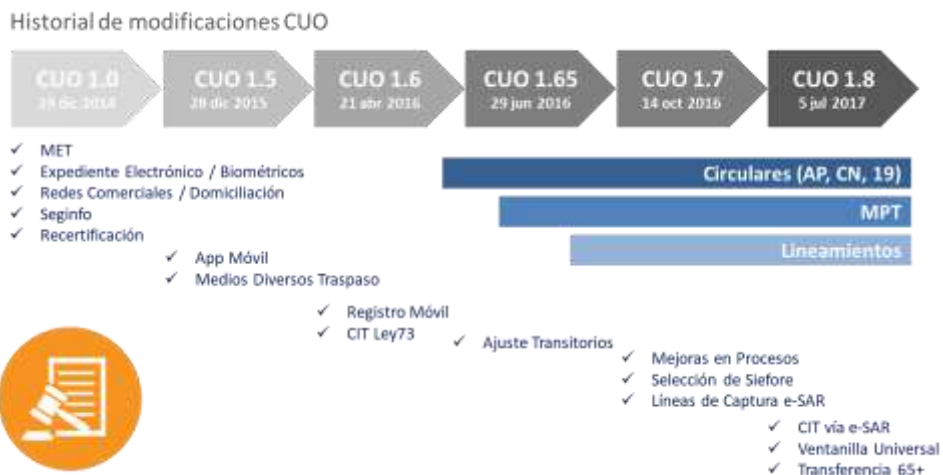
Historial de modificaciones CUO

CUO 1.0
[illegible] dic 2014

CUO 1.5
28 dic 2015

CUO 1.6
21 abr 2016

CUO 1.65
29 jun 2016

CUO 1.7
14 oct 2016

CUO 1.8
5 jul 2017

✓ MET
✓ Expediente Electrónico / Biométricos
✓ Redes Comerciales / Domiciliación
✓ Seginfo
✓ Recertificación

Circulares (AP, CN, 19)

MPT

Lineamientos

✓ App Móvil
✓ Medios Diversos Traspaso

✓ Registro Móvil
✓ CIT Ley73

✓ Ajuste Transitorios

✓ Mejoras en Procesos
✓ Selección de Siefore
✓ Líneas de Captura e-SAR

✓ CIT vía e-SAR
✓ Ventanilla Universal
✓ Transferencia 65+